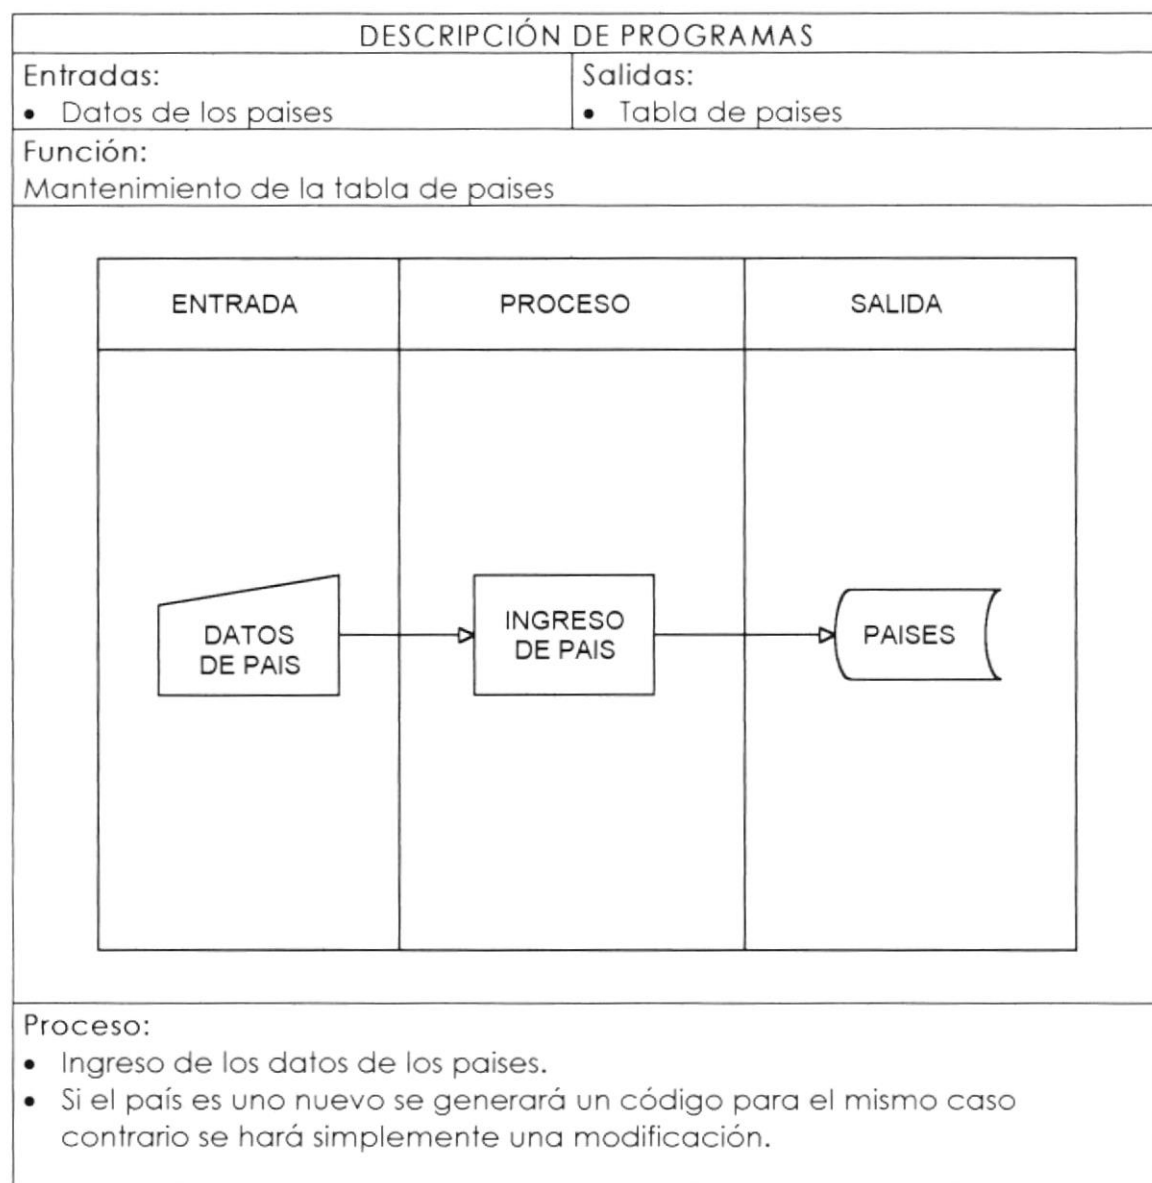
DESCRIPCIÓN DE PROGRAMAS

Entradas:
• Datos de los paises

Salidas:
• Tabla de paises

Función:
Mantenimiento de la tabla de paises

| ENTRADA | PROCESO | SALIDA |
|---|---|---|
| DATOS DE PAIS | INGRESO DE PAIS | PAISES |

Proceso:
• Ingreso de los datos de los paises.
• Si el país es uno nuevo se generará un código para el mismo caso contrario se hará simplemente una modificación.